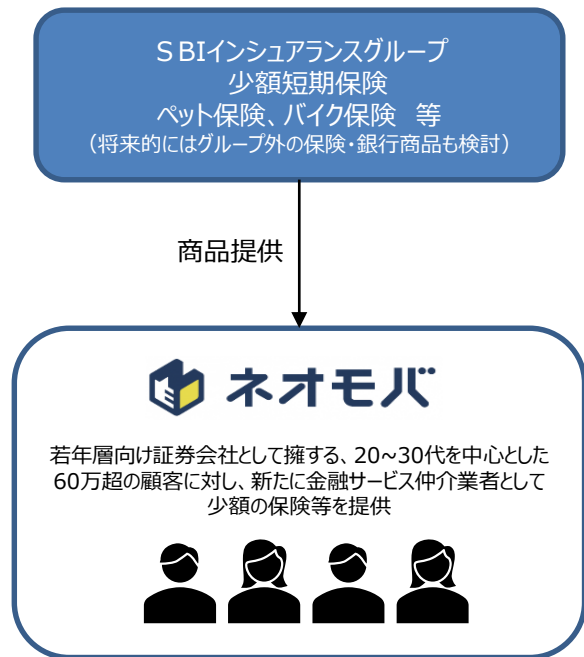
ＳBIインシュアランスグループ
少額短期保険
ペット保険、バイク保険　等
（将来的にはグループ外の保険・銀行商品も検討）

商品提供

ネオモバ

若年層向け証券会社として擁する、20~30代を中心とした60万超の顧客に対し、新たに金融サービス仲介業者として少額の保険等を提供